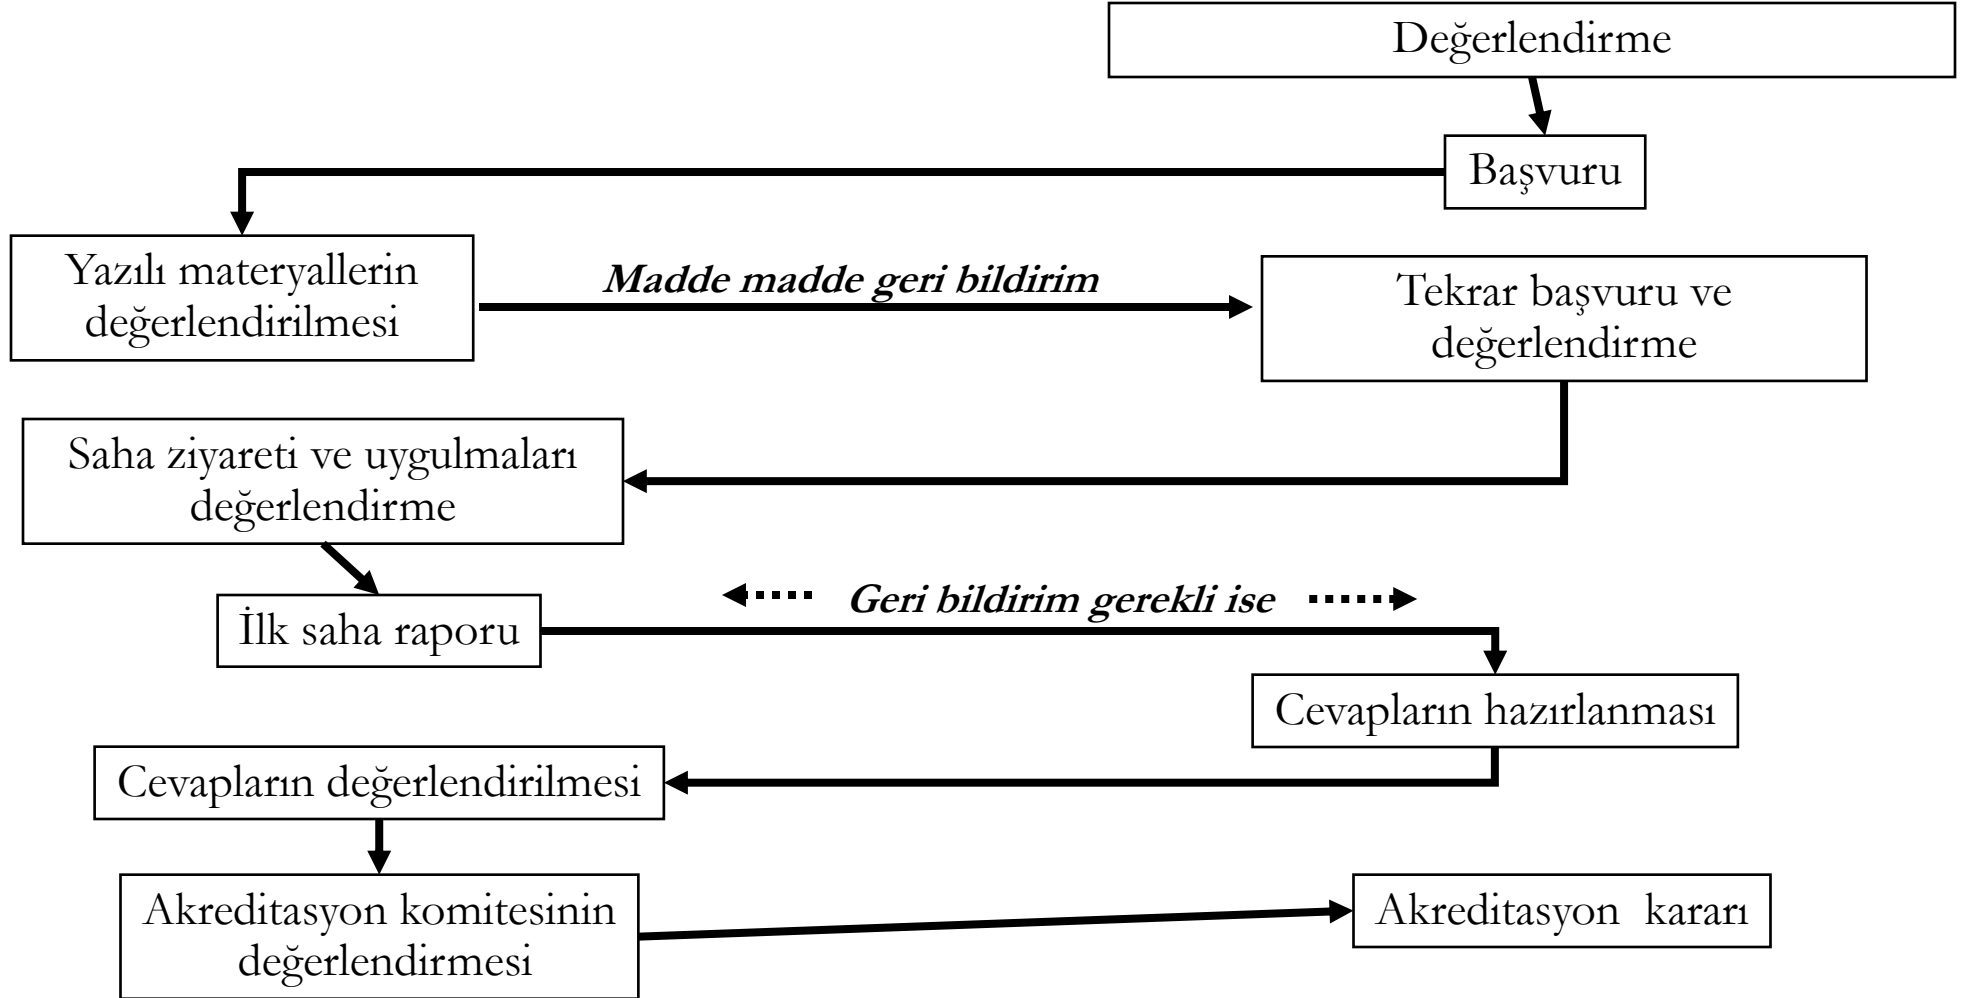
Değerlendirme

Başvuru

Yazılı materyallerin değerlendirilmesi

Madde madde geri bildirim

Tekrar başvuru ve değerlendirme

Saha ziyareti ve uygulmaları değerlendirme

İlk saha raporu

Geri bildirim gerekli ise

Cevapların hazırlanması

Cevapların değerlendirilmesi

Akreditasyon komitesinin değerlendirmesi

Akreditasyon kararı